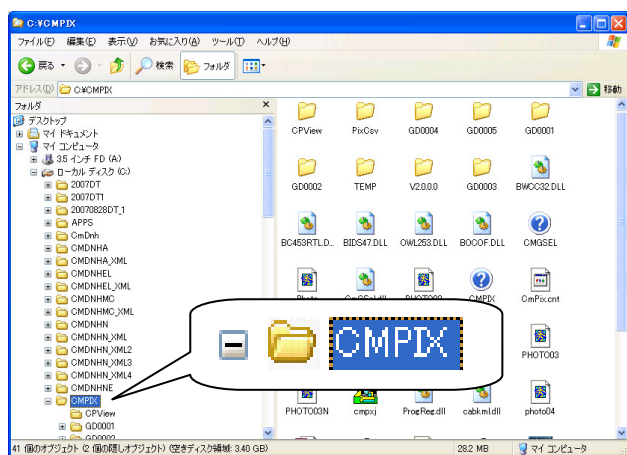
C:¥CMPIX

ファイル(F) 編集(E) 表示(V) お気に入り(A) ツール(T) ヘルプ(H)

戻る 検索 フォルダ

アドレス(D) C:¥CMPIX 移動

フォルダ

デスクトップ
マイ ドキュメント
マイ コンピュータ
3.5 インチ FD (A:)
ローカル ディスク (C:)
2007DT
2007DT1
20070828DT_1
APPS
CmDnh
CMDNHA
CMDNHA_XML
CMDNHEL
CMDNHEL_XML
CMDNHMC
CMDNHMC_XML
CMDNHN
CMDNHN_XML
CMDNHN_XML2
CMDNHN_XML3
CMDNHN_XML4
CMDNHNE
CMPIX
CPView
GD0001
GD0002

CPView PixCsv GD0004 GD0005 GD0001
GD0002 TEMP V2.0.0.0 GD0003 BWCC32.DLL
BC453RTL.D... BIDS47.DLL OWL253.DLL BOCOF.DLL CMGSEL
Photo... CmCGel.dll PHOTO0... CMPIX CmPix.cnt
PHOTO03
PHOTO03N cmpxj ProgReg.dll cabkml.dll photo04

CMPIX

41 個のオブジェクト (2 個の隠しオブジェクト) (空きディスク領域: 3.40 GB) 28.2 MB マイ コンピュータ